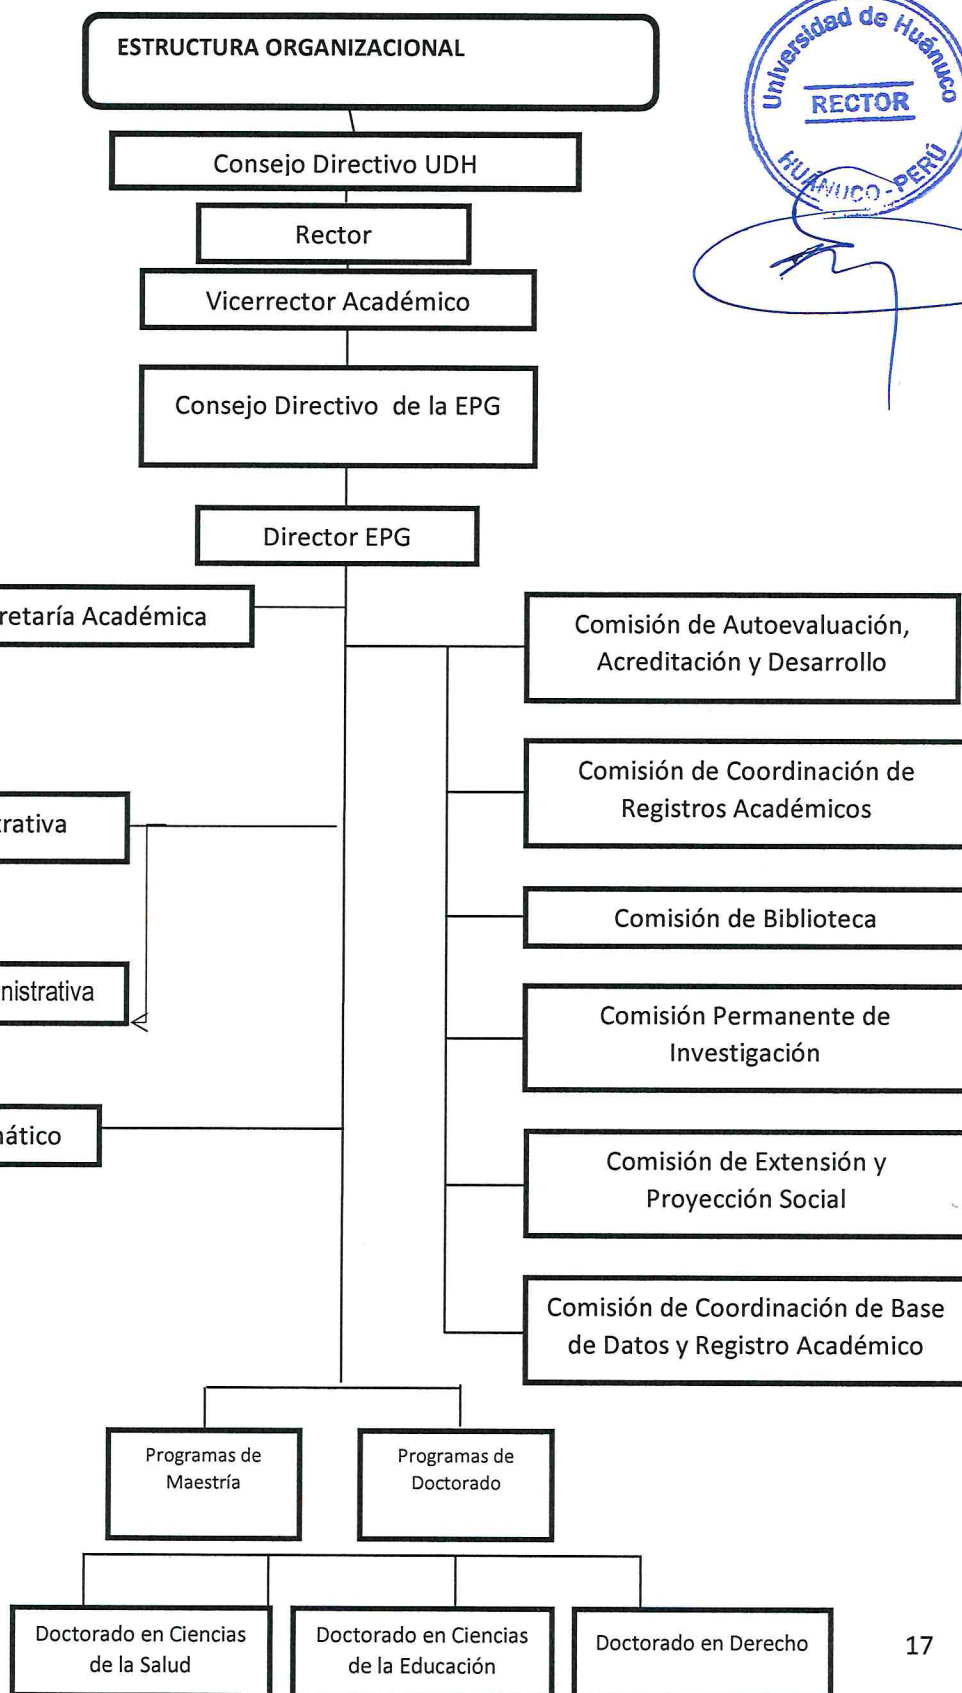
ESTRUCTURA ORGANIZACIONAL

Universidad de Huánuco
RECTOR
HUÁNUCO - PERÚ

Consejo Directivo UDH

Rector

Vicerrector Académico

Consejo Directivo de la EPG

Director EPG

retaría Académica

rativa

nistrativa

ático

Comisión de Autoevaluación, Acreditación y Desarrollo

Comisión de Coordinación de Registros Académicos

Comisión de Biblioteca

Comisión Permanente de Investigación

Comisión de Extensión y Proyección Social

Comisión de Coordinación de Base de Datos y Registro Académico

Programas de Maestría

Programas de Doctorado

Doctorado en Ciencias de la Salud

Doctorado en Ciencias de la Educación

Doctorado en Derecho

17